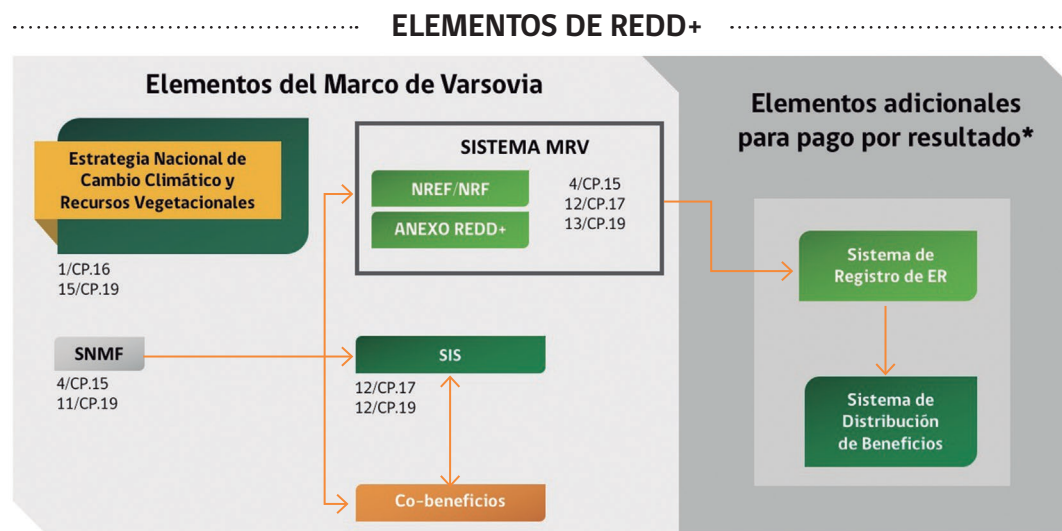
ELEMENTOS DE REDD+

Elementos del Marco de Varsovia

Estrategia Nacional de Cambio Climático y Recursos Vegetacionales

1/CP.16
15/CP.19

SISTEMA MRV

NREF/NRF

ANEXO REDD+

4/CP.15
12/CP.17
13/CP.19

SNMF

4/CP.15
11/CP.19

SIS

12/CP.17
12/CP.19

Co-beneficios

Elementos adicionales para pago por resultado*

Sistema de Registro de ER

Sistema de Distribución de Beneficios